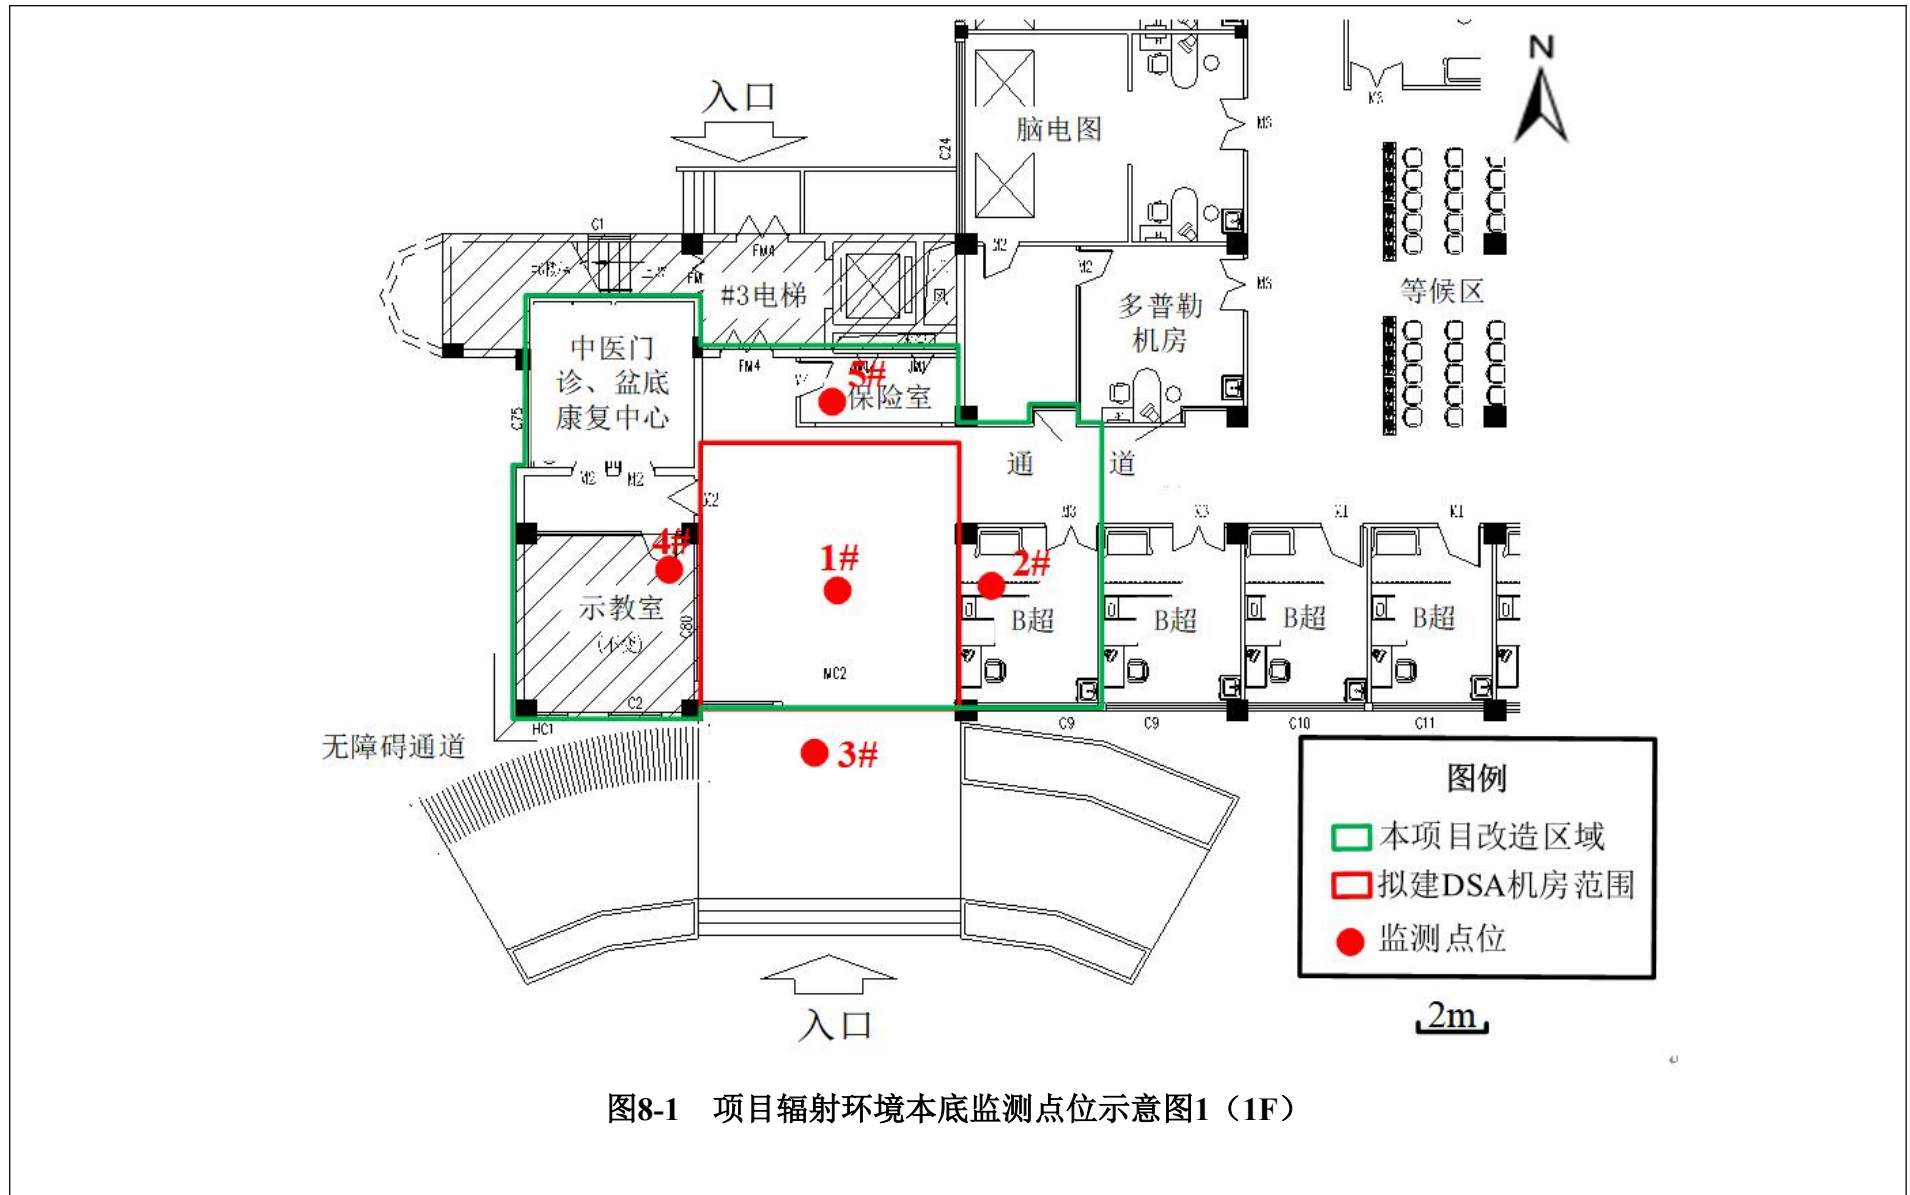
N

入口

脑电图

M3

C24

M2

M2

M3

多普勒机房

等候区

C1

FM4

#3电梯

中医门诊、盆底康复中心

FM4

5#

保险室

C75

M2

M2

通

道

M2

M3

K3

K1

K1

4#

1#

2#

示教室

(不变)

C80

B超

B超

B超

B超

MC2

C2

HC1

C9

C9

C10

C11

无障碍通道

3#

图例

本项目改造区域

拟建DSA机房范围

监测点位

入口

2m

图8-1　项目辐射环境本底监测点位示意图1（1F）